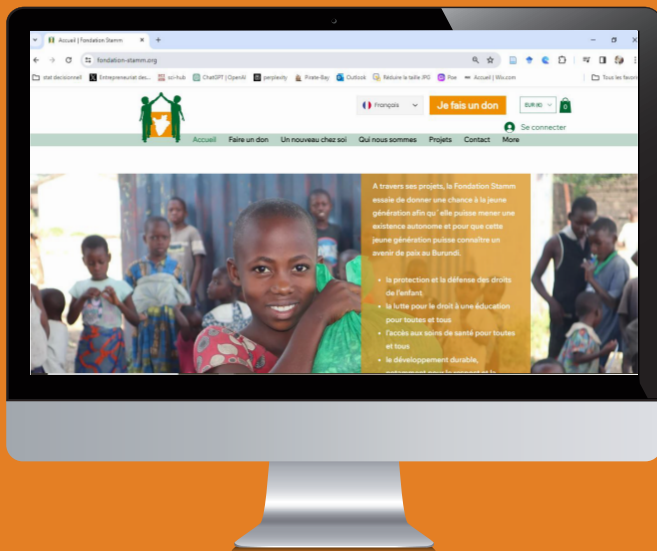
Accueil | Fondation Stamm
fondation-stamm.org
stat decisionnel Entrepreneuriat des... sci-hub ChatGPT | OpenAI perplexity Pirate-Bay Outlook Réduire la taille JPG Poe Accueil | Wix.com Tous les favoris

Français Je fais un don EUR (€) 0
Se connecter
Accueil Faire un don Un nouveau chez soi Qui nous sommes Projets Contact More

A travers ses projets, la Fondation Stamm essaie de donner une chance à la jeune génération afin qu' elle puisse mener une existence autonome et pour que cette jeune génération puisse connaître un avenir de paix au Burundi.

• la protection et la défense des droits de l'enfant,
• la lutte pour le droit à une éducation pour toutes et tous
• l'accès aux soins de santé pour toutes et tous
• le développement durable, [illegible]